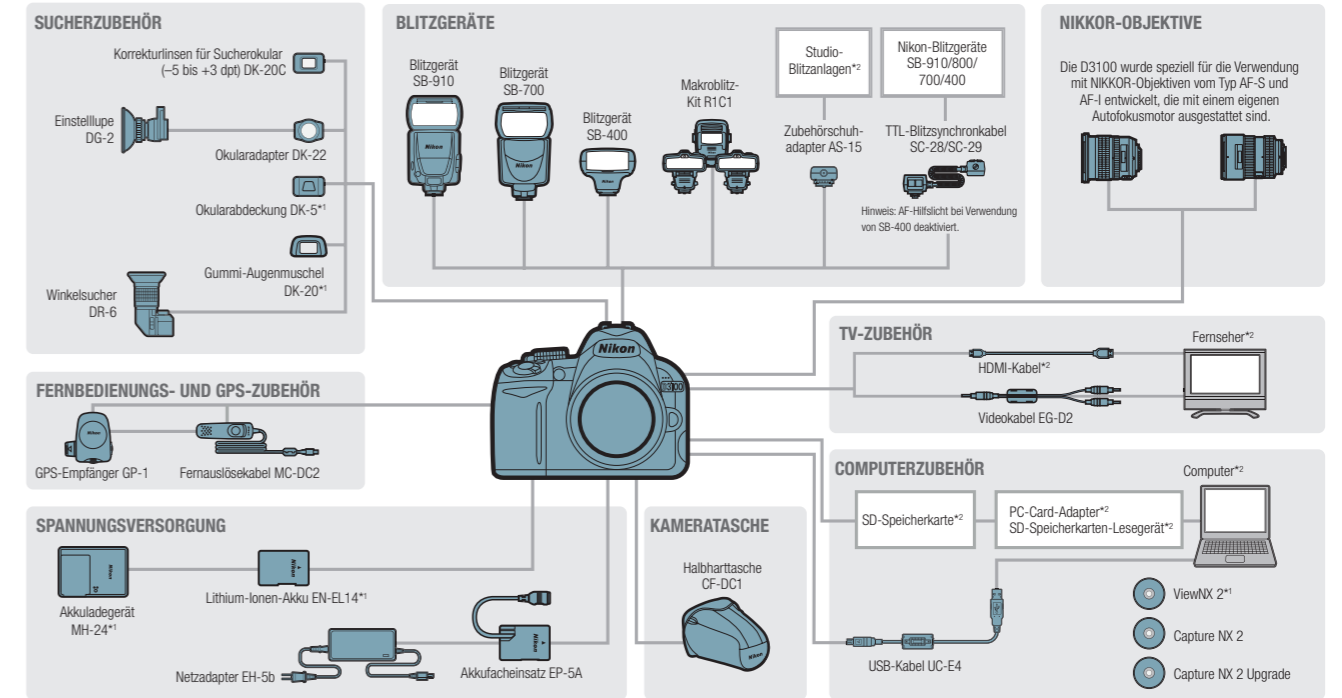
SUCHERZUBEHÖR

Korrekturlinsen für Sucherokular (–5 bis +3 dpt) DK-20C

Einstelllupe DG-2

Okularadapter DK-22

Okularabdeckung DK-5*1

Gummi-Augenmuschel DK-20*1

Winkelsucher DR-6

BLITZGERÄTE

Blitzgerät SB-910

Blitzgerät SB-700

Blitzgerät SB-400

Makroblitz-Kit R1C1

Studio-Blitzanlagen*2

Zubehörschuh-adapter AS-15

Nikon-Blitzgeräte SB-910/800/700/400

TTL-Blitzsynchronkabel SC-28/SC-29

Hinweis: AF-Hilfslicht bei Verwendung von SB-400 deaktiviert.

NIKKOR-OBJEKTIVE

Die D3100 wurde speziell für die Verwendung mit NIKKOR-Objektiven vom Typ AF-S und AF-I entwickelt, die mit einem eigenen Autofokusmotor ausgestattet sind.

TV-ZUBEHÖR

HDMI-Kabel*2

Fernseher*2

Videokabel EG-D2

FERNBEDIENUNGS- UND GPS-ZUBEHÖR

GPS-Empfänger GP-1

Fernauslösekabel MC-DC2

Nikon

D3100

COMPUTERZUBEHÖR

Computer*2

SD-Speicherkarte*2

PC-Card-Adapter*2
SD-Speicherkarten-Lesegerät*2

SPANNUNGSVERSORGUNG

Akkuladegerät MH-24*1

Lithium-Ionen-Akku EN-EL14*1

Netzadapter EH-5b

Akkufacheinsatz EP-5A

KAMERATASCHE

Halbharttasche CF-DC1

USB-Kabel UC-E4

ViewNX 2*1

Capture NX 2

Capture NX 2 Upgrade